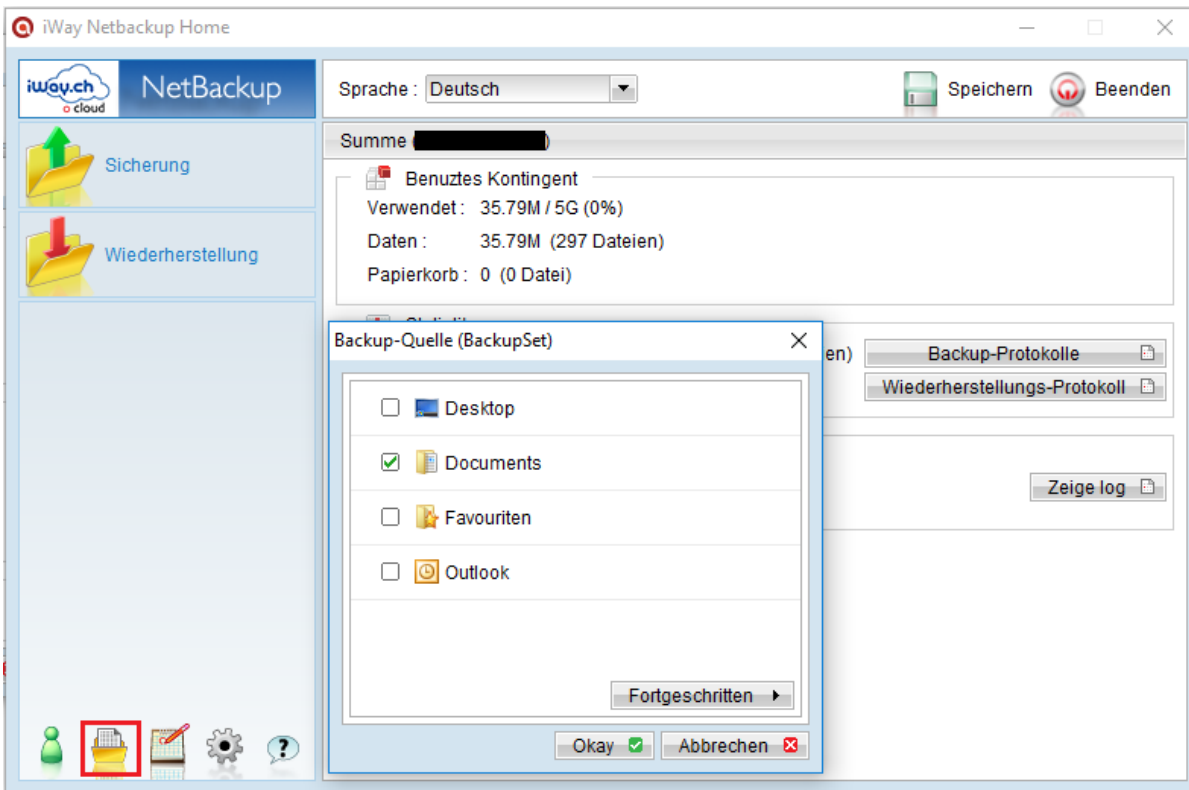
iWay Netbackup Home

iWay.ch cloud NetBackup

Sicherung

Wiederherstellung

Sprache : Deutsch

Speichern Beenden

Summe ([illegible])

Benuztes Kontingent

Verwendet : 35.79M / 5G (0%)

Daten : 35.79M (297 Dateien)

Papierkorb : 0 (0 Datei)

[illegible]

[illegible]en)

Backup-Protokolle

Wiederherstellungs-Protokoll

Zeige log

Backup-Quelle (BackupSet)

Desktop

Documents

Favouriten

Outlook

Fortgeschritten

Okay

Abbrechen